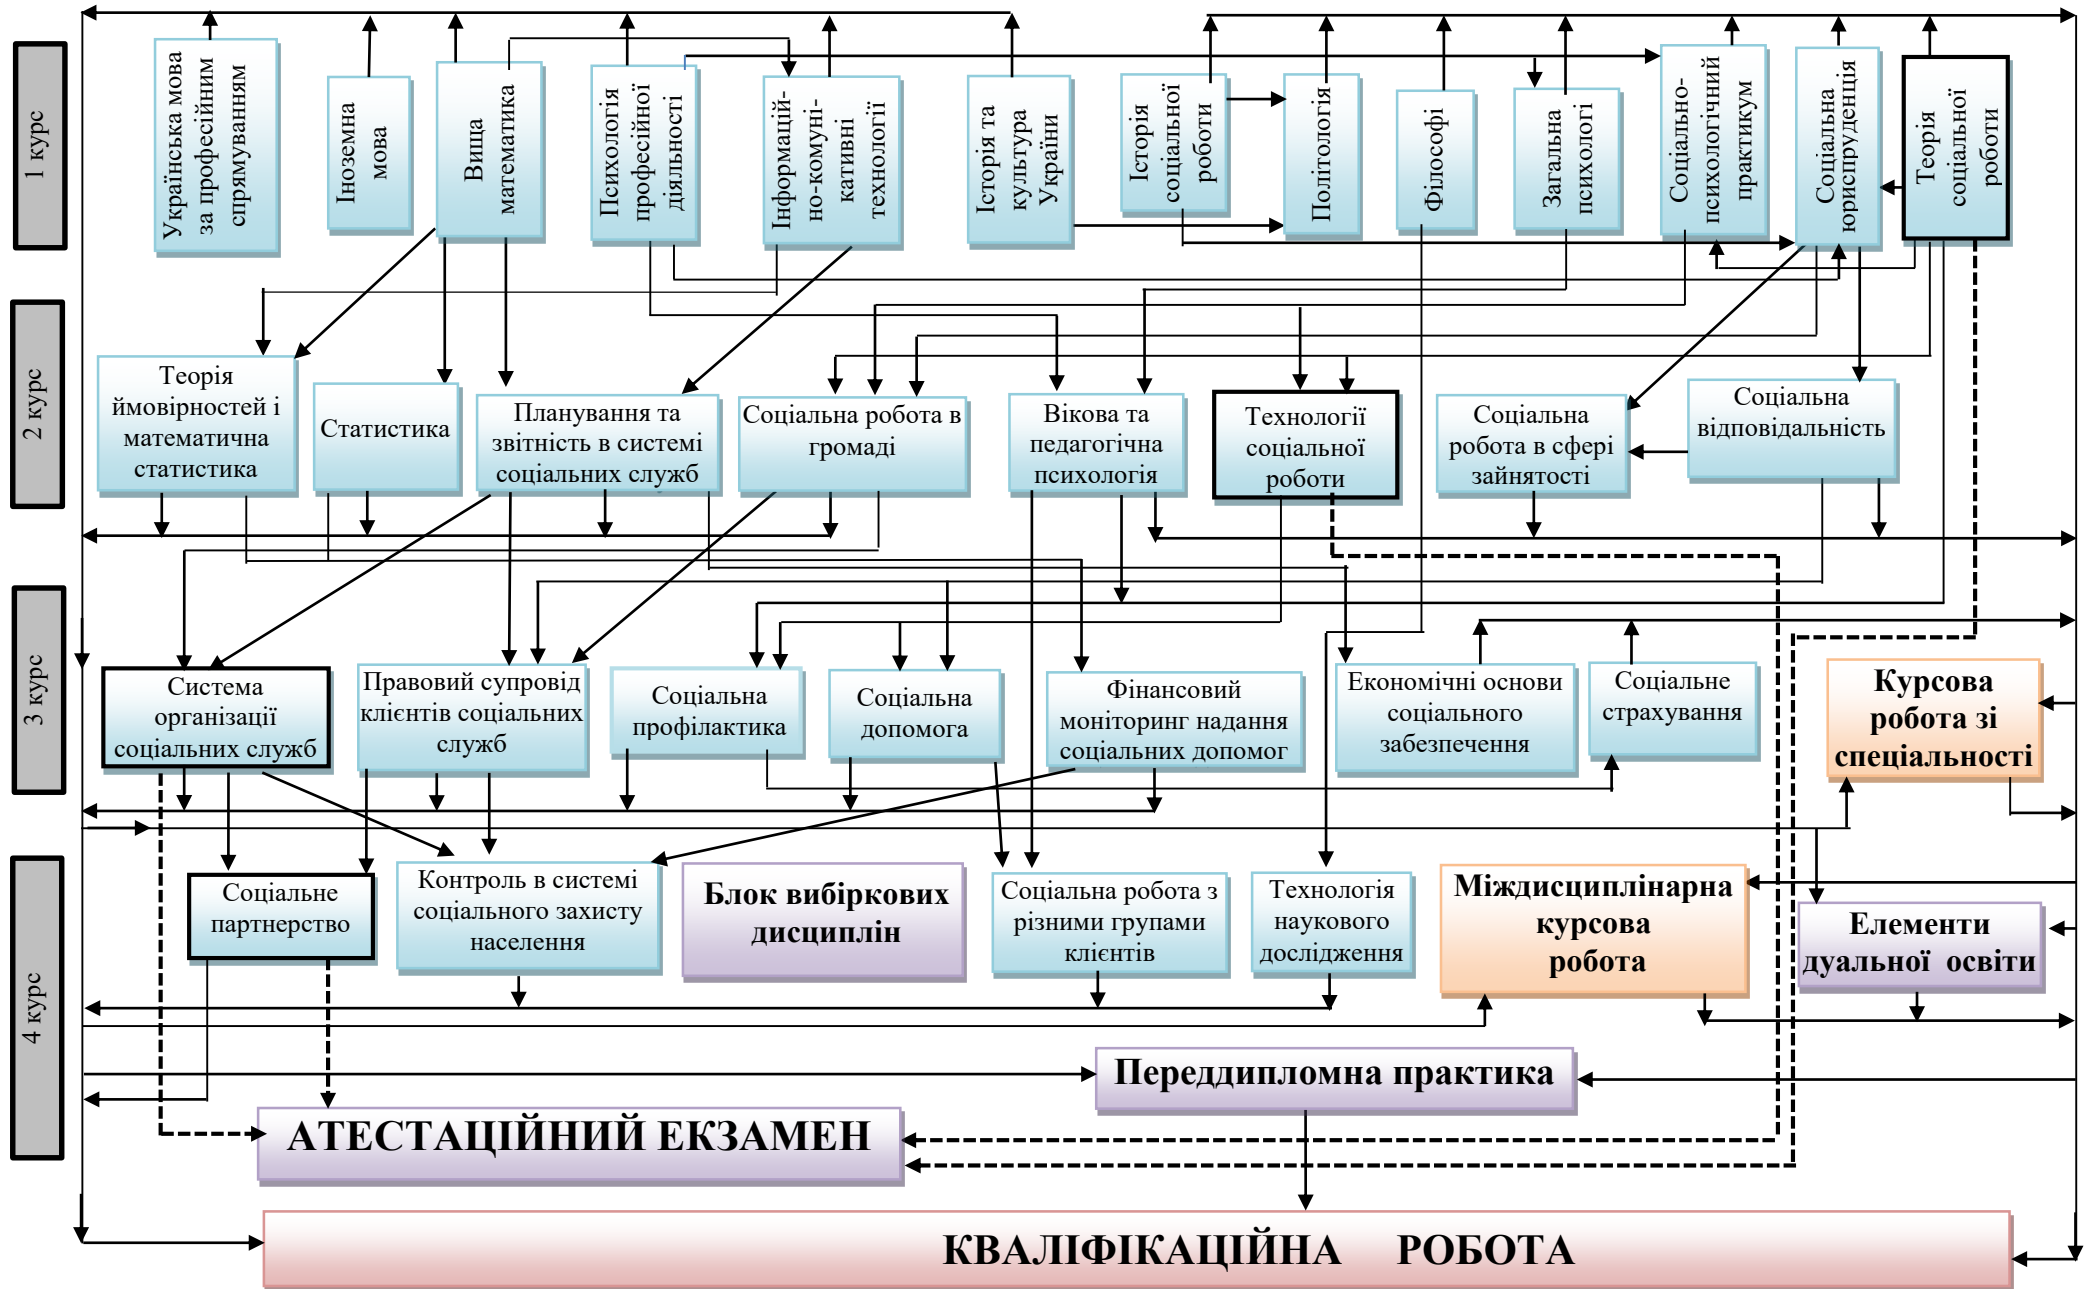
1 курс

Українська мова за професійним спрямуванням

Іноземна мова

Вища математика

Психологія професійної діяльності

Інформаційно-комунікативні технології

Історія та культура України

Історія соціальної роботи

Політологія

Філософі

Загальна психологі

Соціально-психологічний практикум

Соціальна юриспруденція

Теорія соціальної роботи

2 курс

Теорія ймовірностей і математична статистика

Статистика

Планування та звітність в системі соціальних служб

Соціальна робота в громаді

Вікова та педагогічна психологія

Технології соціальної роботи

Соціальна робота в сфері зайнятості

Соціальна відповідальність

3 курс

Система організації соціальних служб

Правовий супровід клієнтів соціальних служб

Соціальна профілактика

Соціальна допомога

Фінансовий моніторинг надання соціальних допомог

Економічні основи соціального забезпечення

Соціальне страхування

Курсова робота зі спеціальності

4 курс

Соціальне партнерство

Контроль в системі соціального захисту населення

Блок вибіркових дисциплін

Соціальна робота з різними групами клієнтів

Технологія наукового дослідження

Міждисциплінарна курсова робота

Елементи дуальної освіти

Переддипломна практика

АТЕСТАЦІЙНИЙ ЕКЗАМЕН

КВАЛІФІКАЦІЙНА РОБОТА